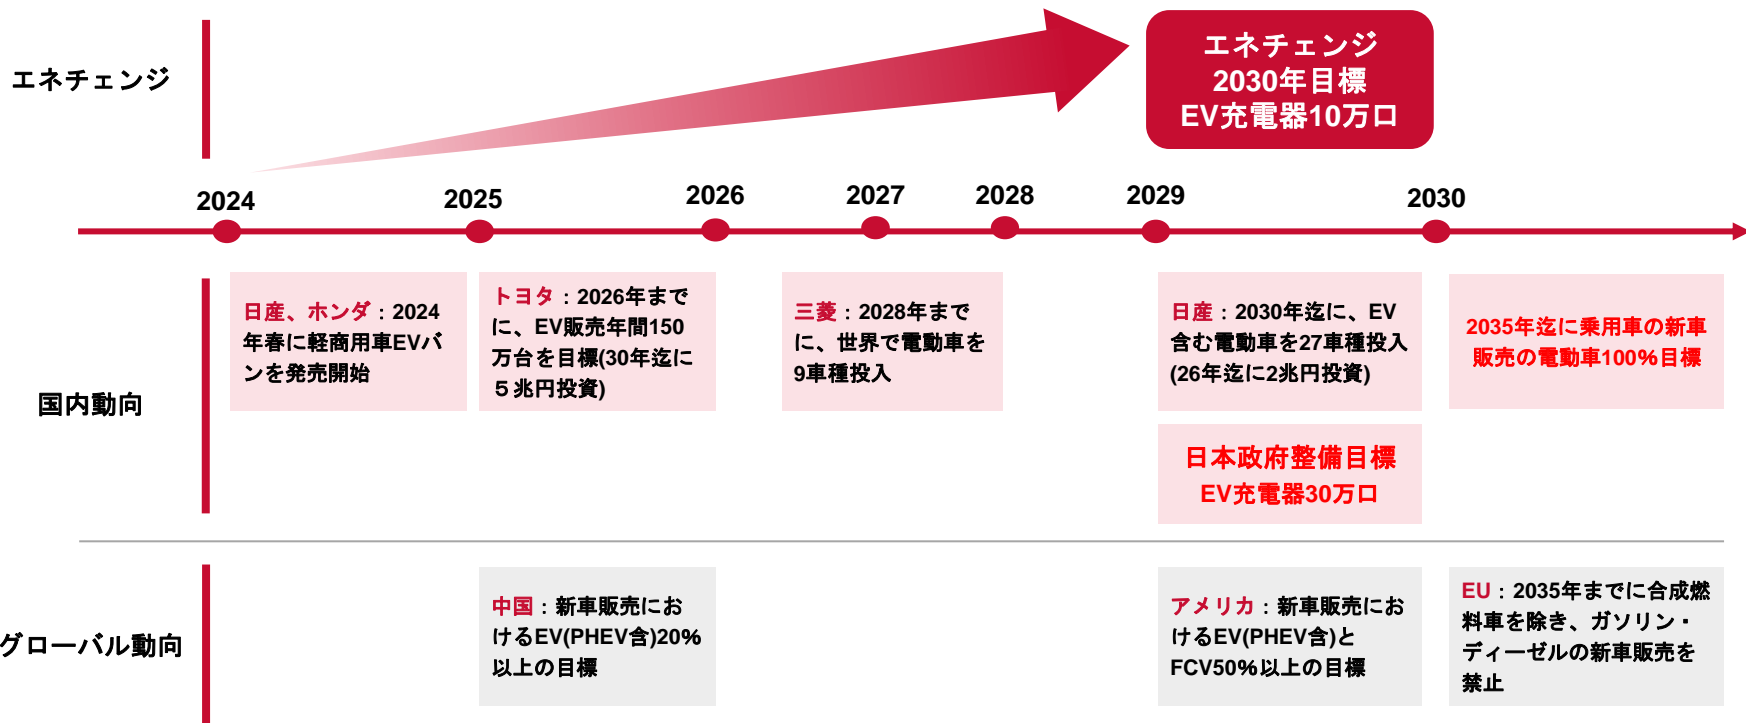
エネチェンジ

エネチェンジ 2030年目標 EV充電器10万口

2024

2025

2026

2027

2028

2029

2030

国内動向

日産、ホンダ：2024年春に軽商用車EVバンを発売開始

トヨタ：2026年までに、EV販売年間150万台を目標(30年迄に５兆円投資)

三菱：2028年までに、世界で電動車を9車種投入

日産：2030年迄に、EV含む電動車を27車種投入(26年迄に2兆円投資)

2035年迄に乗用車の新車販売の電動車100%目標

日本政府整備目標 EV充電器30万口

グローバル動向

中国：新車販売におけるEV(PHEV含)20%以上の目標

アメリカ：新車販売におけるEV(PHEV含)とFCV50%以上の目標

EU：2035年までに合成燃料車を除き、ガソリン・ディーゼルの新車販売を禁止